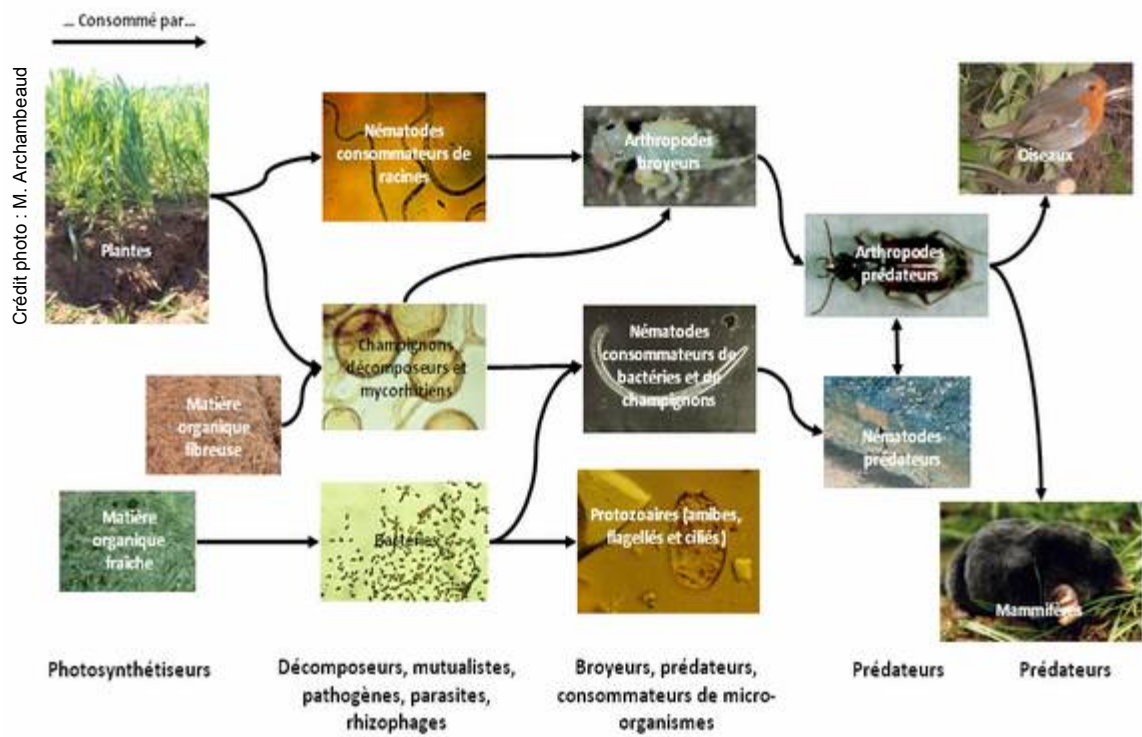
... Consommé par...

Crédit photo : M. Archambeaud

Plantes

Nématodes consommateurs de racines

Arthropodes broyeurs

Oiseaux

Arthropodes prédateurs

Champignons décomposeurs et mycorhiziens

Nématodes consommateurs de bactéries et de champignons

Matière organique fibreuse

Nématodes prédateurs

Matière organique fraîche

Bactéries

Protozoaires (amibes, flagellés et ciliés)

Mammifères

Photosynthétiseurs

Décomposeurs, mutualistes, pathogènes, parasites, rhizophages

Broyeurs, prédateurs, consommateurs de micro-organismes

Prédateurs

Prédateurs